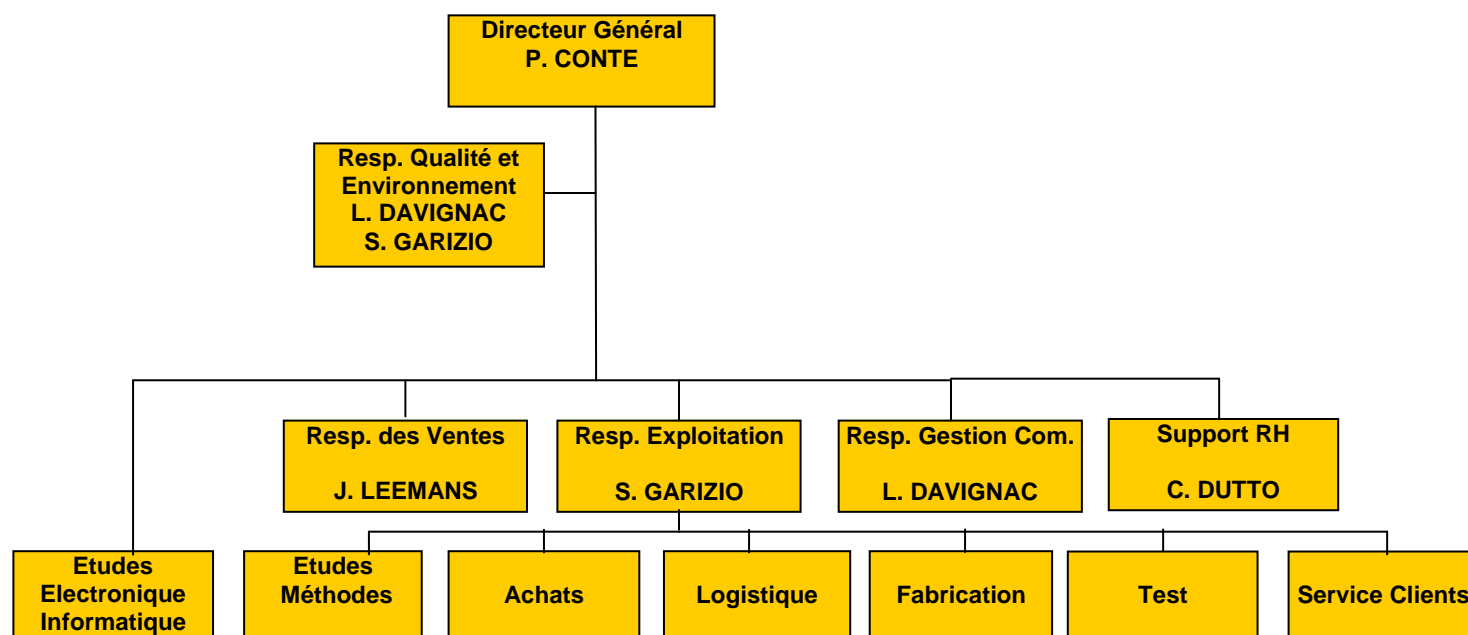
Directeur Général
P. CONTE

Resp. Qualité et Environnement
L. DAVIGNAC
S. GARIZIO

Resp. des Ventes
J. LEEMANS

Resp. Exploitation
S. GARIZIO

Resp. Gestion Com.
L. DAVIGNAC

Support RH
C. DUTTO

Etudes Electronique Informatique

Etudes Méthodes

Achats

Logistique

Fabrication

Test

Service Clients